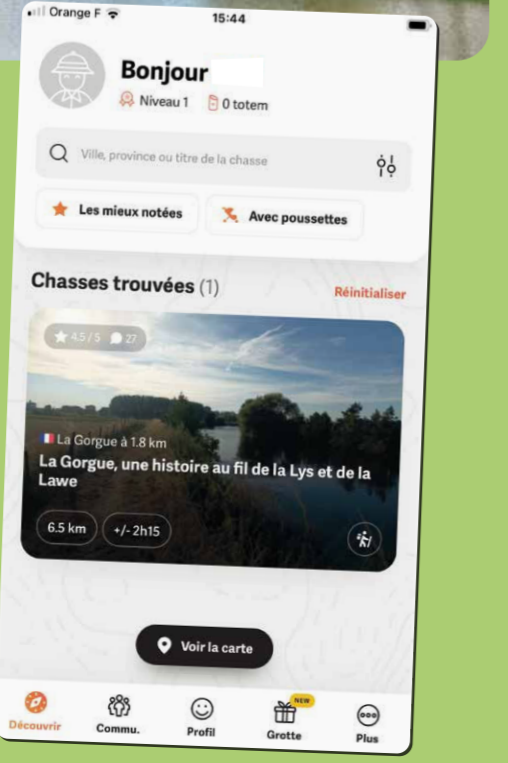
Orange F
15:44

Bonjour

Niveau 1 0 totem

Ville, province ou titre de la chasse

Les mieux notées

Avec poussettes

Chasses trouvées (1)

Réinitialiser

4.5 / 5 27

La Gorgue à 1.8 km

La Gorgue, une histoire au fil de la Lys et de la Lawe

6.5 km +/- 2h15

Voir la carte

Découvrir Commu. Profil NEW Grotte Plus